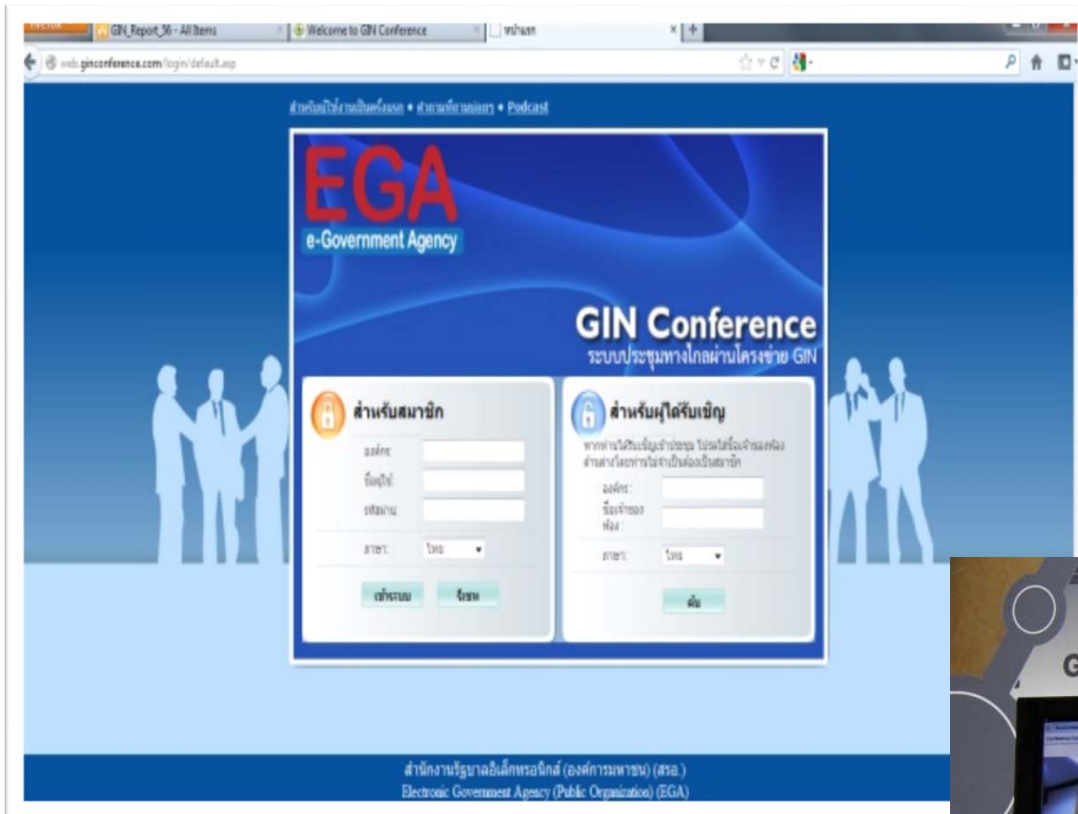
GIN_Report_56 - All Items
Welcome to GIN Conference
หน้าแรก
web.ginconference.com/login/default.asp

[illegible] • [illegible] • Podcast

EGA
e-Government Agency

GIN Conference
ระบบประชุมทางไกลผ่านโครงข่าย GIN

สำหรับสมาชิก
องค์กร:
ชื่อผู้ใช้:
รหัสผ่าน:
ภาษา: ไทย
เข้าระบบ
ยกเลิก

สำหรับผู้ได้รับเชิญ
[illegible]
องค์กร:
ชื่อเจ้าของห้อง:
ภาษา: ไทย
ค้น

สำนักงานรัฐบาลอิเล็กทรอนิกส์ (องค์การมหาชน) (สรอ.)
Electronic Government Agency (Public Organization) (EGA)

G